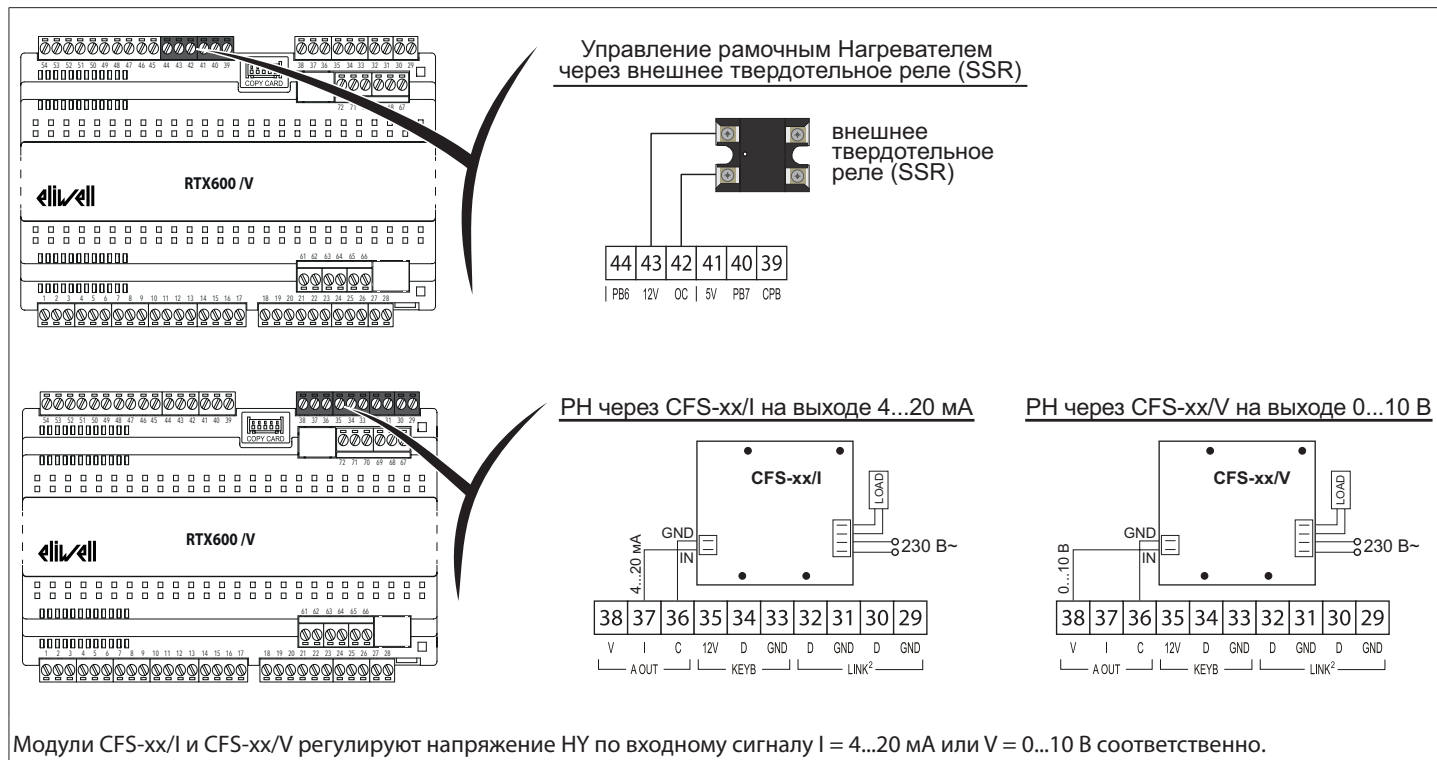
54 53 52 51 50 49 48 47 46 45 44 43 42 41 40 39
COPY CARD
38 37 36 35 34 33 32 31 30 29
72 71 70 69 68 67
eliwell
RTX600 /V
61 62 63 64 65 66
1 2 3 4 5 6 7 8 9 10 11 12 13 14 15 16 17 18 19 20 21 22 23 24 25 26 27 28

Управление рамочным Нагревателем через внешнее твердотельное реле (SSR)

внешнее твердотельное реле (SSR)

| 44 | 43 | 42 | 41 | 40 | 39 |
|---|---|---|---|---|---|
| PB6 | 12V | OC | 5V | PB7 | CPB |

54 53 52 51 50 49 48 47 46 45 44 43 42 41 40 39
COPY CARD
38 37 36 35 34 33 32 31 30 29
72 71 70 69 68 67
eliwell
RTX600 /V
61 62 63 64 65 66
1 2 3 4 5 6 7 8 9 10 11 12 13 14 15 16 17 18 19 20 21 22 23 24 25 26 27 28

PH через CFS-xx/I на выходе 4...20 мА

CFS-xx/I
LOAD
GND
IN
4...20 мА
230 В~

| 38 | 37 | 36 | 35 | 34 | 33 | 32 | 31 | 30 | 29 |
|---|---|---|---|---|---|---|---|---|---|
| V | I | C | 12V | D | GND | D | GND | D | GND |

A OUT KEYB LINK$^2$

PH через CFS-xx/V на выходе 0...10 В

CFS-xx/V
LOAD
GND
IN
0...10 В
230 В~

| 38 | 37 | 36 | 35 | 34 | 33 | 32 | 31 | 30 | 29 |
|---|---|---|---|---|---|---|---|---|---|
| V | I | C | 12V | D | GND | D | GND | D | GND |

A OUT KEYB LINK$^2$

Модули CFS-xx/I и CFS-xx/V регулируют напряжение HY по входному сигналу I = 4...20 мА или V = 0...10 В соответственно.